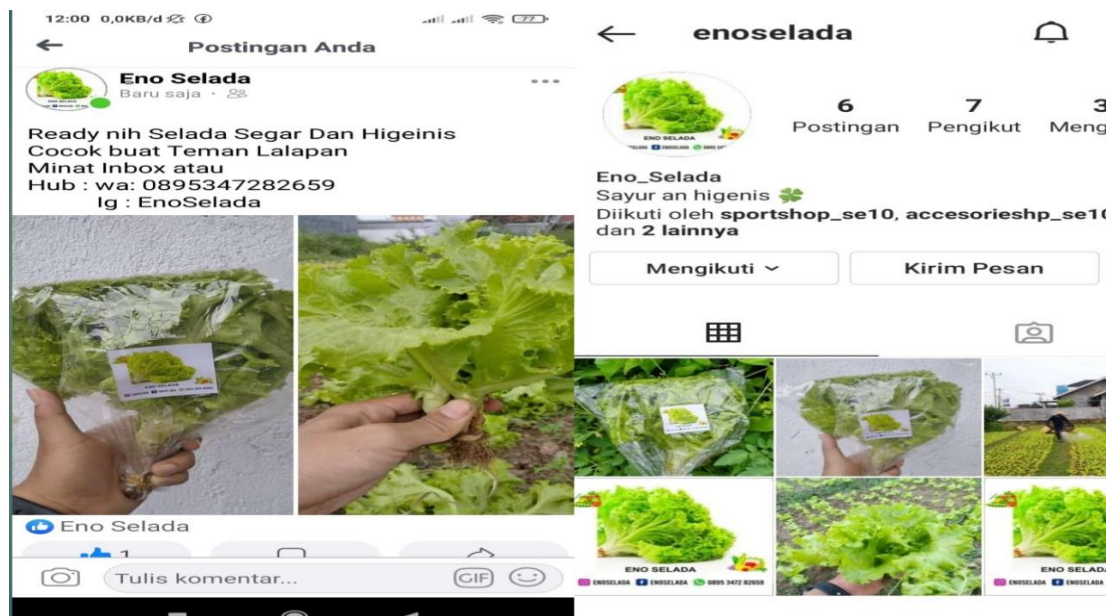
12:00 0,0KB/d

Postingan Anda

Eno Selada
Baru saja ·

Ready nih Selada Segar Dan Higeinis
Cocok buat Teman Lalapan
Minat Inbox atau
Hub : wa: 0895347282659
Ig : EnoSelada

Eno Selada

1

Tulis komentar...

GIF

enoselada

6 Postingan
7 Pengikut
3 Meng

ENO SELADA

Eno_Selada
Sayur an higenis
Diikuti oleh sportshop_se10, accesorieshp_se10
dan 2 lainnya

Mengikuti
Kirim Pesan

ENO SELADA
ENOSELADA ENOSELADA 0895 3472 82659

ENO SELADA
ENOSELADA ENOSELADA